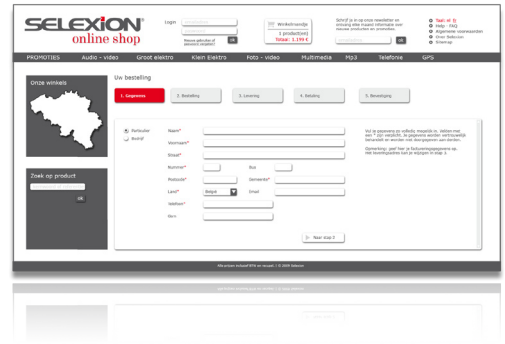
SELEXION online shop

Login
Wachtwoord vergeten of paswoord vergeten?
OK

Winkelmandje
1 product(en)
Totaal : 1.199 €

Schrijf je in op onze nieuwsbrief en ontvang elke maand informatie over nieuwe producten en promoties
OK

Taal: nl | fr
Help - FAQ
Algemene voorwaarden
Over Selexion
Sitemap

PROMOTIES | Audio - video | Groot elektro | Klein Elektro | Foto - video | Multimedia | Mp3 | Telefonie | GPS

Onze winkels

Zoek op product
OK

Uw bestelling

1. Gegevens | 2. Bestelling | 3. Levering | 4. Betaling | 5. Bevestiging

Particulier
Bedrijf

Naam*
Voornaam*
Straat*
Nummer*
Bus
Postcode*
Gemeente*
Land*
Belgie
Email
Telefoon*
Fax

Vul je gegevens zo volledig mogelijk in. Velden met een * zijn verplicht. Je gegevens worden vertrouwelijk behandeld en worden niet doorgegeven aan derden.

Opmerking: geef hier je facturatiegegevens op. Het leveringsadres kan je wijzigen in stap 3.

Naar stap 2

Selexion.be (illegible)

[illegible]